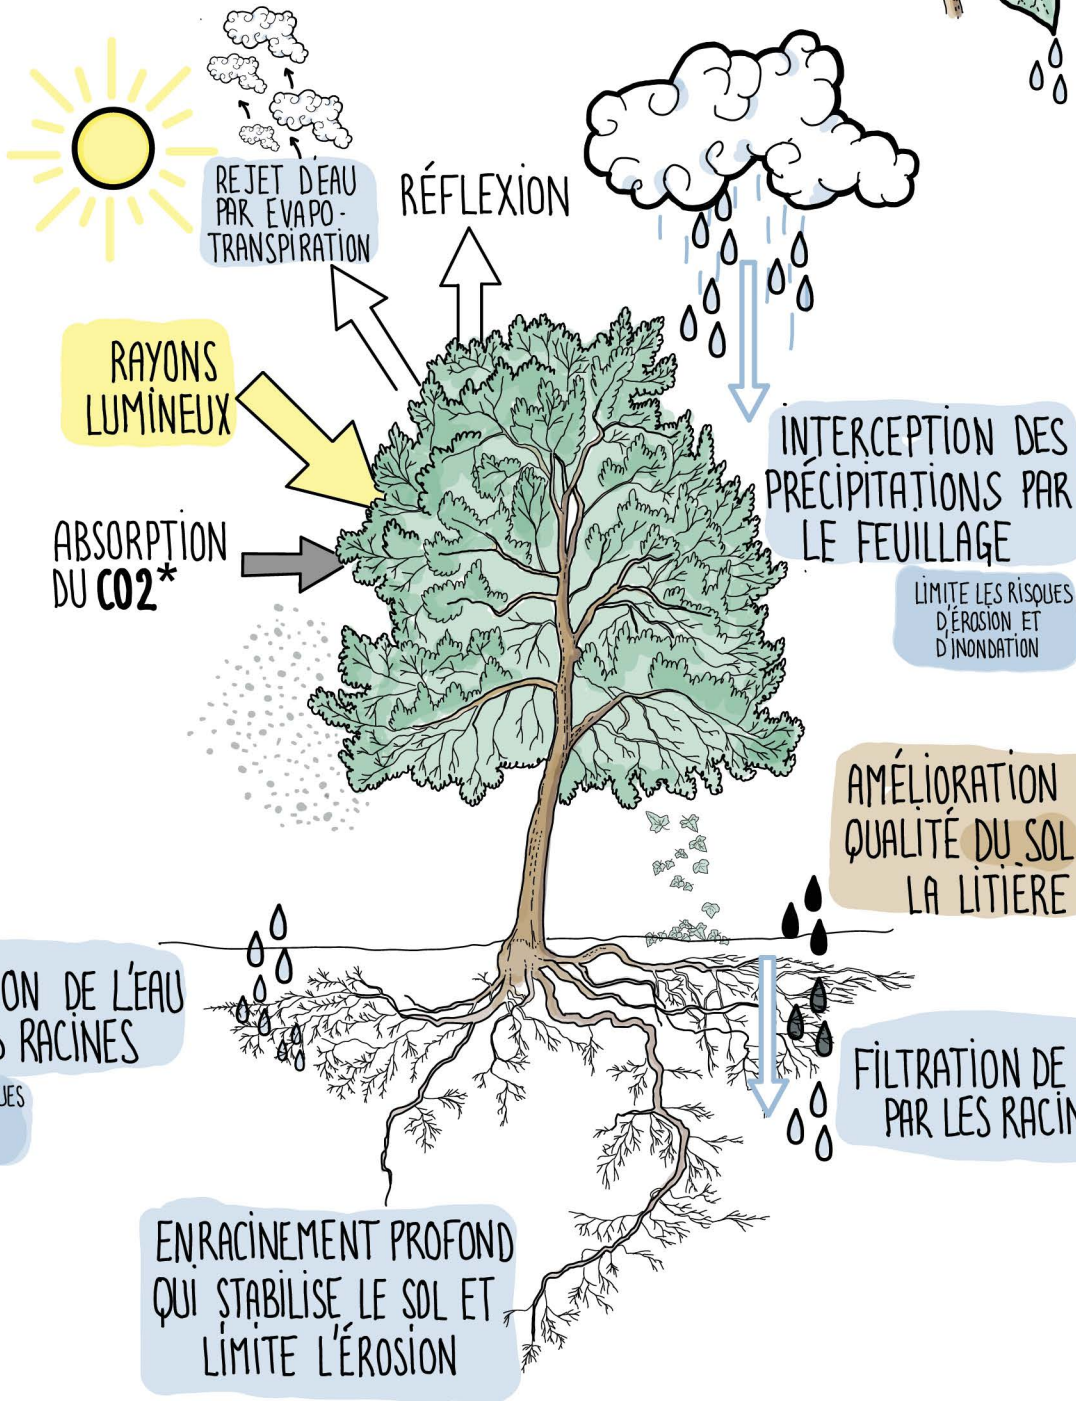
REJET D'EAU PAR EVAPO-TRANSPIRATION

RÉFLEXION

RAYONS LUMINEUX

ABSORPTION DU CO2*

INTERCEPTION DES PRÉCIPITATIONS PAR LE FEUILLAGE

LIMITE LES RISQUES D'ÉROSION ET D'INONDATION

AMÉLIORATION QUALITÉ DU SOL LA LITIÈRE

ON DE L'EAU RACINES

JES

FILTRATION DE PAR LES RACIN

ENRACINEMENT PROFOND QUI STABILISE LE SOL ET LIMITE L'ÉROSION